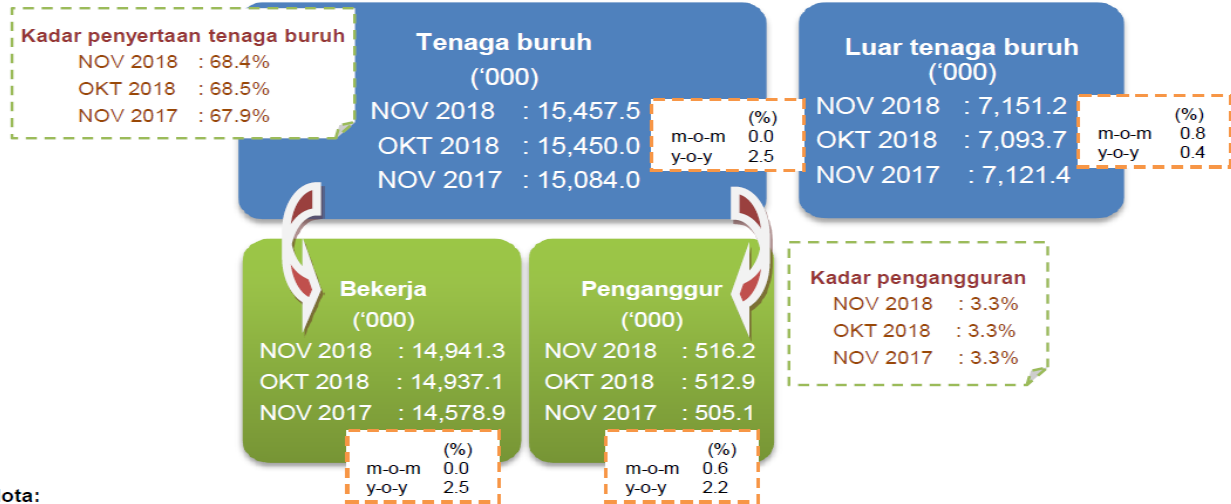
Kadar penyertaan tenaga buruh
NOV 2018 : 68.4%
OKT 2018 : 68.5%
NOV 2017 : 67.9%

Tenaga buruh
('000)
NOV 2018 : 15,457.5
OKT 2018 : 15,450.0
NOV 2017 : 15,084.0

| | (%) |
|---|---|
| m-o-m | 0.0 |
| y-o-y | 2.5 |

Luar tenaga buruh
('000)
NOV 2018 : 7,151.2
OKT 2018 : 7,093.7
NOV 2017 : 7,121.4

| | (%) |
|---|---|
| m-o-m | 0.8 |
| y-o-y | 0.4 |

Bekerja
('000)
NOV 2018 : 14,941.3
OKT 2018 : 14,937.1
NOV 2017 : 14,578.9

| | (%) |
|---|---|
| m-o-m | 0.0 |
| y-o-y | 2.5 |

Penganggur
('000)
NOV 2018 : 516.2
OKT 2018 : 512.9
NOV 2017 : 505.1

| | (%) |
|---|---|
| m-o-m | 0.6 |
| y-o-y | 2.2 |

Kadar pengangguran
NOV 2018 : 3.3%
OKT 2018 : 3.3%
NOV 2017 : 3.3%

ota: